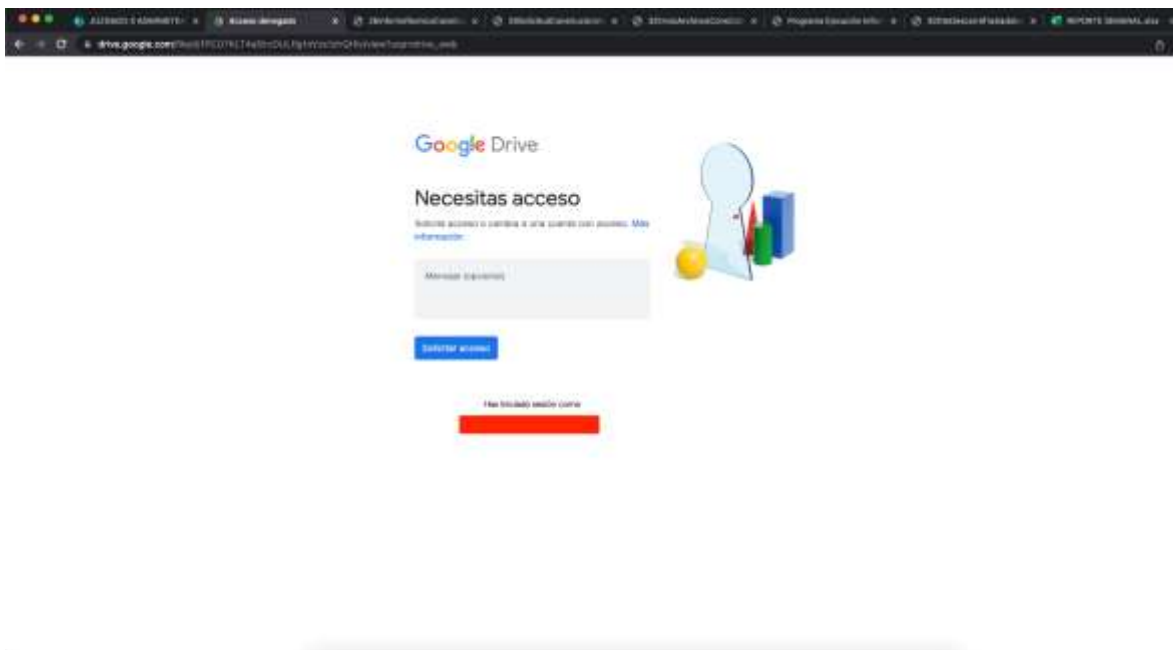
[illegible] | Acceso denegado | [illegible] | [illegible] | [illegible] | Programa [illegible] | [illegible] | REPORTE SEMANAL.xlsx

drive.google.com/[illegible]

Google Drive

Necesitas acceso

Solicita acceso o cambia a una cuenta con acceso. Más información

Mensaje (opcional)

Solicitar acceso

Has iniciado sesión como